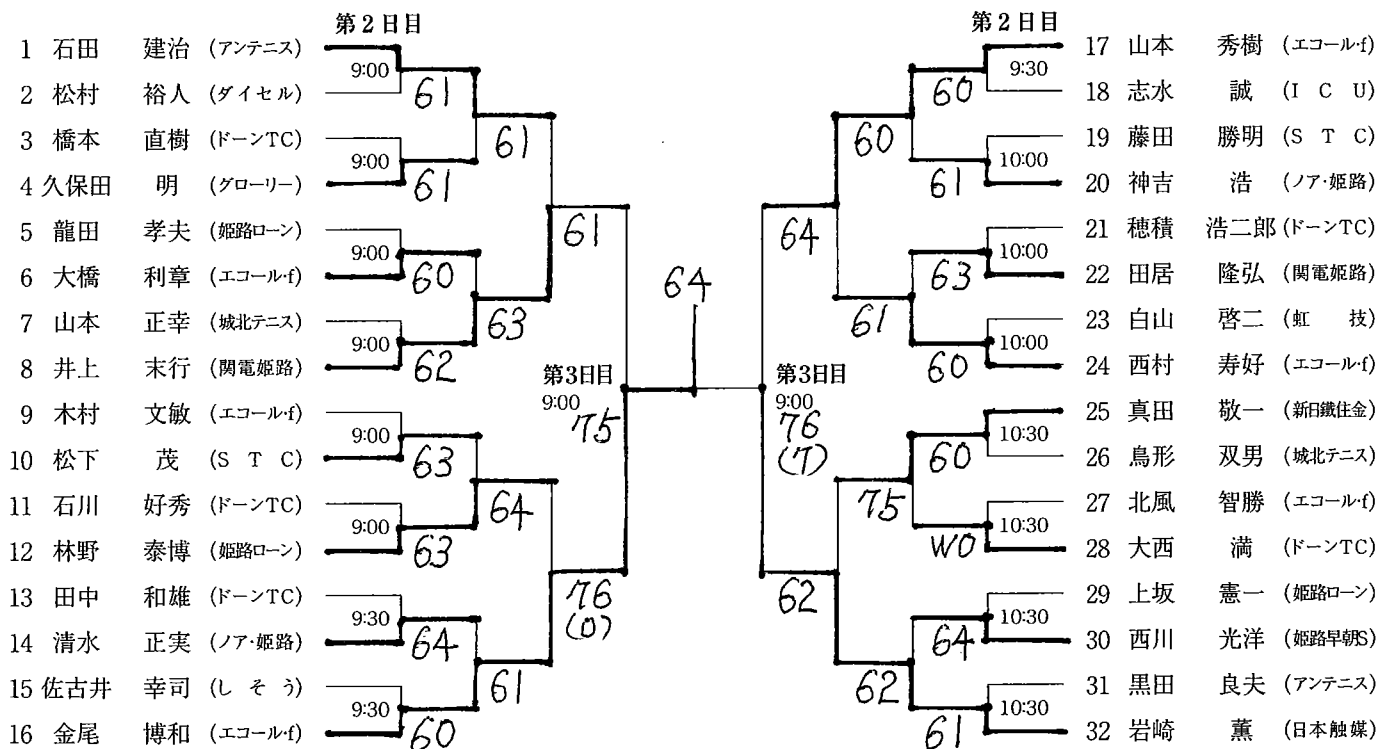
第２日目

1 石田 建治 (アンテニス)
2 松村 裕人 (ダイセル)
3 橋本 直樹 (ドーンTC)
4 久保田 明 (グローリー)
5 龍田 孝夫 (姫路ローン)
6 大橋 利章 (エコール·f)
7 山本 正幸 (城北テニス)
8 井上 末行 (関電姫路)
9 木村 文敏 (エコール·f)
10 松下 茂 (S T C)
11 石川 好秀 (ドーンTC)
12 林野 泰博 (姫路ローン)
13 田中 和雄 (ドーンTC)
14 清水 正実 (ノア·姫路)
15 佐古井 幸司 (し そ う)
16 金尾 博和 (エコール·f)

9:00
61
9:00
61
61
9:00
60
9:00
62
63
61
9:00
63
9:00
63
64
9:30
64
9:30
60
61
76
(0)

第3日目
9:00
75

64

第3日目
9:00
76
(7)

第２日目

17 山本 秀樹 (エコール·f)
18 志水 誠 (I C U)
19 藤田 勝明 (S T C)
20 神吉 浩 (ノア·姫路)
21 穂積 浩二郎 (ドーンTC)
22 田居 隆弘 (関電姫路)
23 白山 啓二 (虹 技)
24 西村 寿好 (エコール·f)
25 真田 敬一 (新日鐵住金)
26 鳥形 双男 (城北テニス)
27 北風 智勝 (エコール·f)
28 大西 満 (ドーンTC)
29 上坂 憲一 (姫路ローン)
30 西川 光洋 (姫路早朝S)
31 黒田 良夫 (アンテニス)
32 岩崎 薫 (日本触媒)

9:30
60
10:00
61
60
10:00
63
10:00
60
61
64
10:30
60
10:30
WO
75
10:30
64
10:30
61
62
62